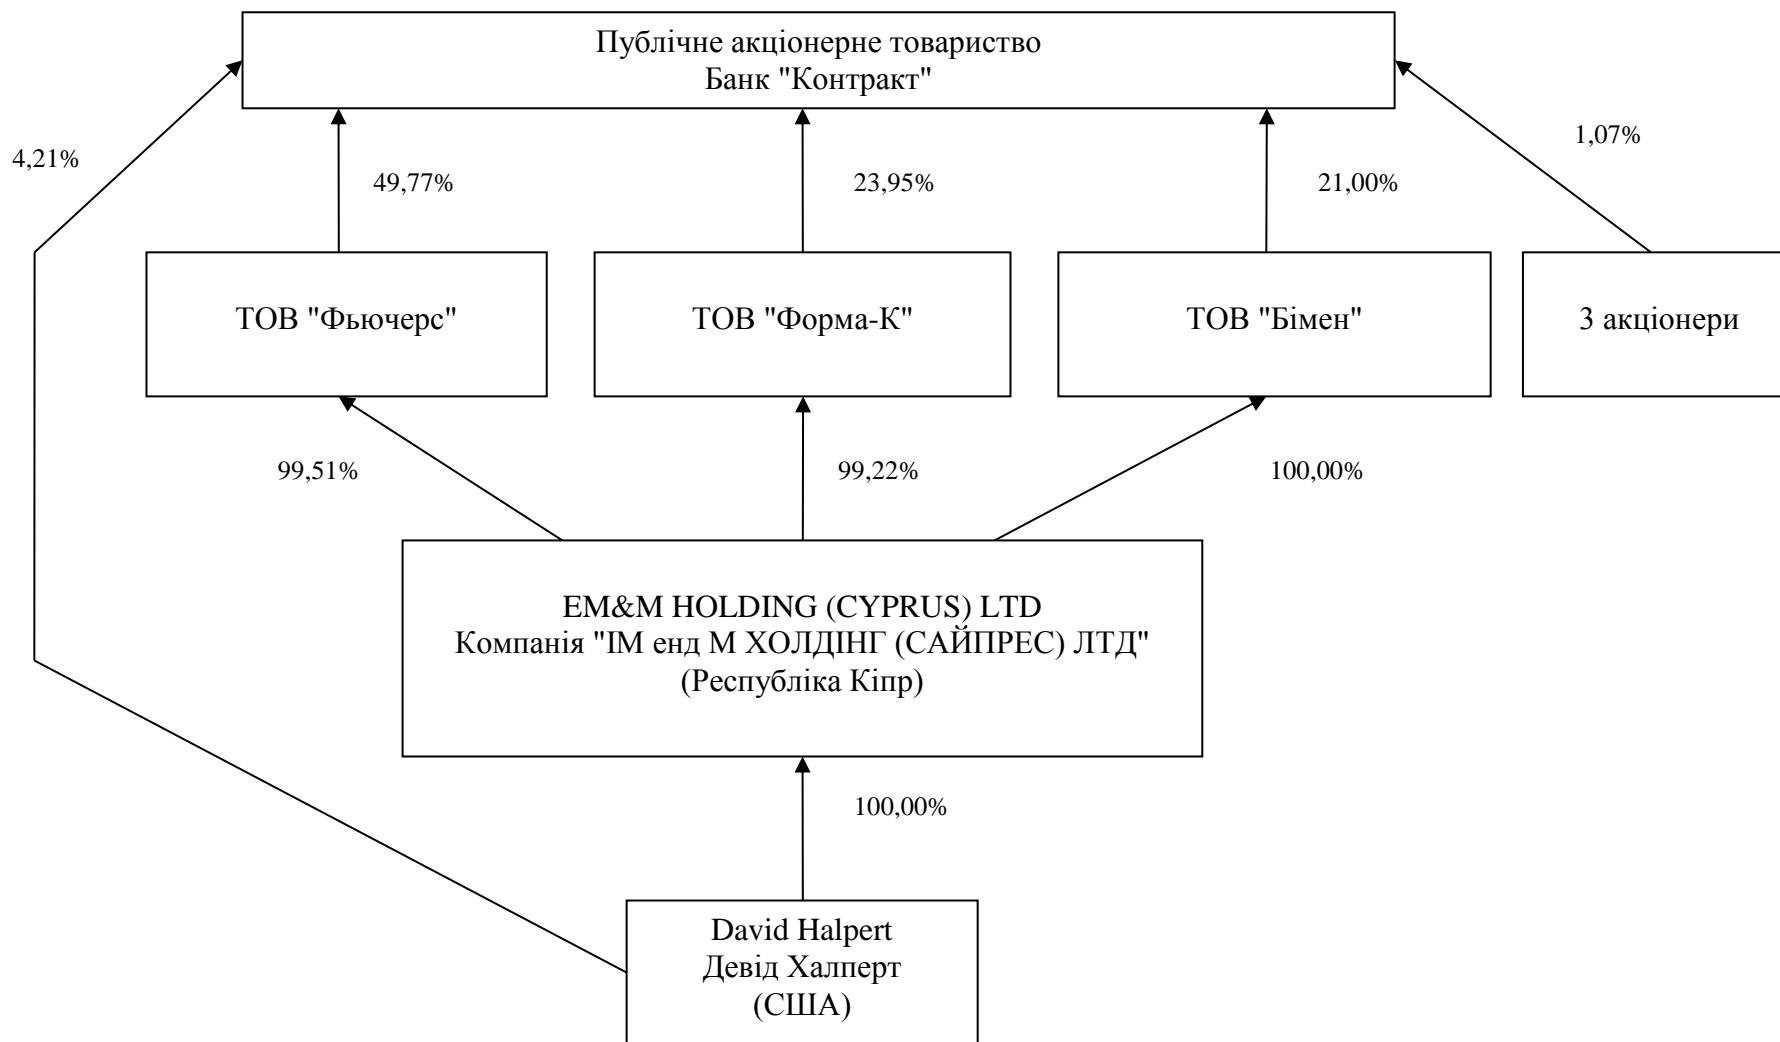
Публічне акціонерне товариство
Банк "Контракт"

4,21%

49,77%

23,95%

21,00%

1,07%

ТОВ "Фьючерс"

ТОВ "Форма-К"

ТОВ "Бімен"

3 акціонери

99,51%

99,22%

100,00%

EM&M HOLDING (CYPRUS) LTD
Компанія "ІМ енд М ХОЛДІНГ (САЙПРЕС) ЛТД"
(Республіка Кіпр)

100,00%

David Halpert
Девід Халперт
(США)